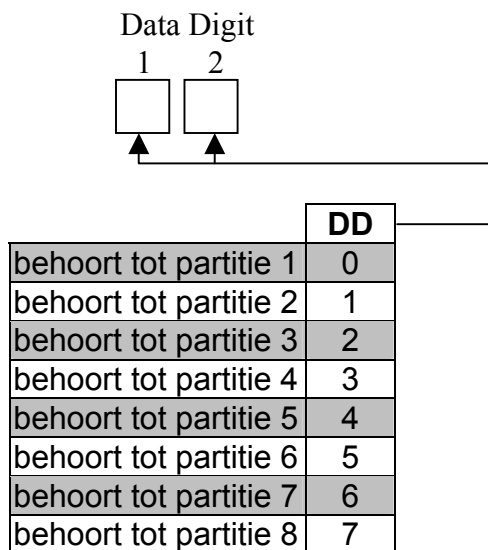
Data Digit
1 2

| | DD |
|---|---|
| behoort tot partitie 1 | 0 |
| behoort tot partitie 2 | 1 |
| behoort tot partitie 3 | 2 |
| behoort tot partitie 4 | 3 |
| behoort tot partitie 5 | 4 |
| behoort tot partitie 6 | 5 |
| behoort tot partitie 7 | 6 |
| behoort tot partitie 8 | 7 |